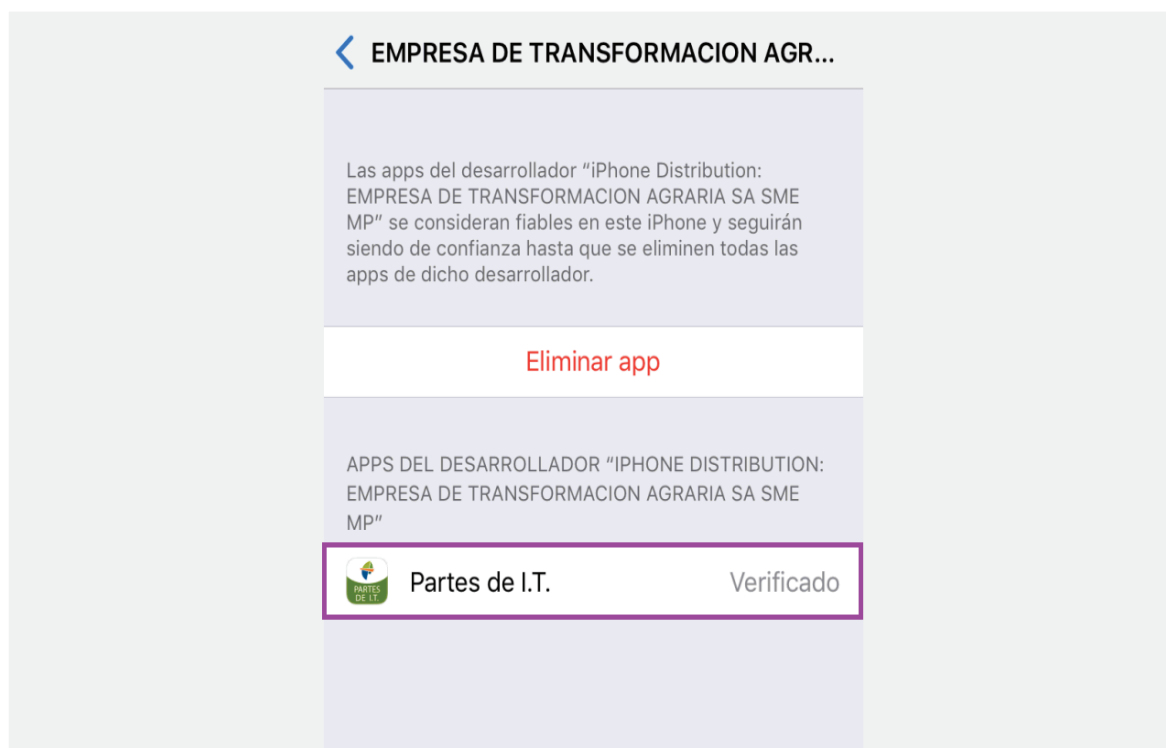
EMPRESA DE TRANSFORMACION AGR...

Las apps del desarrollador "iPhone Distribution: EMPRESA DE TRANSFORMACION AGRARIA SA SME MP" se consideran fiables en este iPhone y seguirán siendo de confianza hasta que se eliminen todas las apps de dicho desarrollador.

Eliminar app

APPS DEL DESARROLLADOR "IPHONE DISTRIBUTION: EMPRESA DE TRANSFORMACION AGRARIA SA SME MP"

PARTES DE I.T.

Partes de I.T.

Verificado